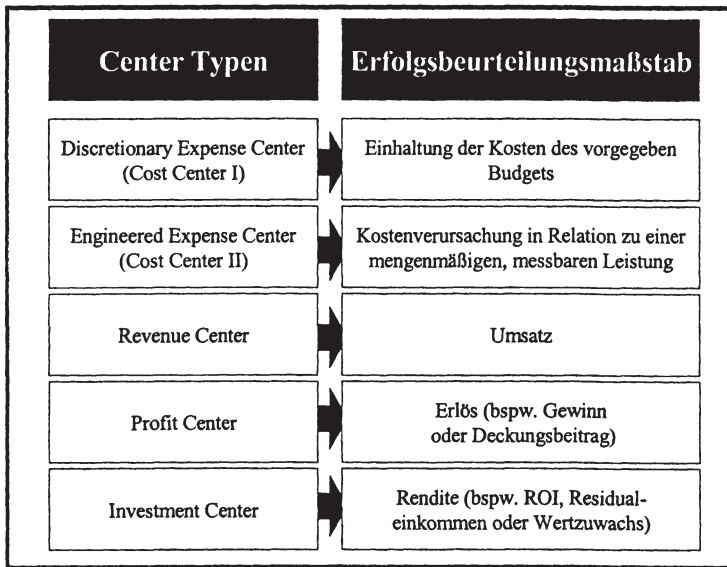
Center Typen

Erfolgsbeurteilungsmaßstab

Discretionary Expense Center (Cost Center I)

Einhaltung der Kosten des vorgegeben Budgets

Engineered Expense Center (Cost Center II)

Kostenverursachung in Relation zu einer mengenmäßigen, messbaren Leistung

Revenue Center

Umsatz

Profit Center

Erlös (bspw. Gewinn oder Deckungsbeitrag)

Investment Center

Rendite (bspw. ROI, Residualeinkommen oder Wertzuwachs)